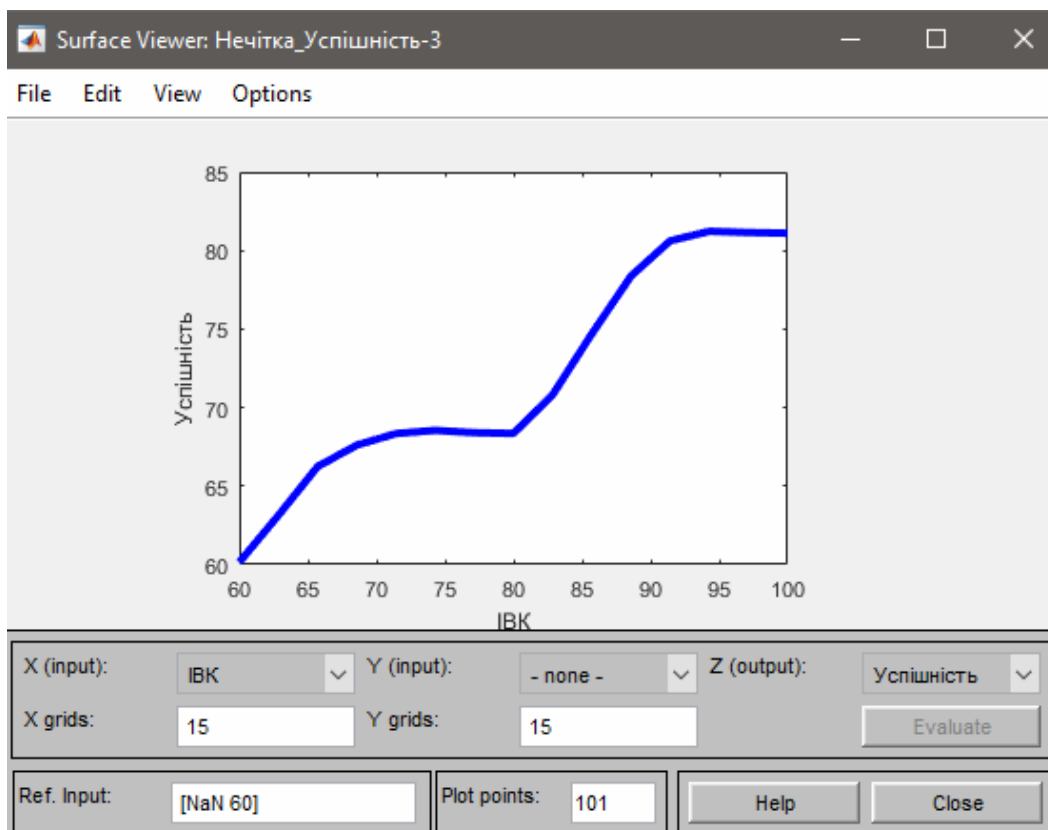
Surface Viewer: Нечітка_Успішність-3

File Edit View Options

85
80
75
70
65
60
Успішність

60 65 70 75 80 85 90 95 100
ІВК

X (input): ІВК
Y (input): - none -
Z (output): Успішність
X grids: 15
Y grids: 15
Evaluate
Ref. Input: [NaN 60]
Plot points: 101
Help
Close